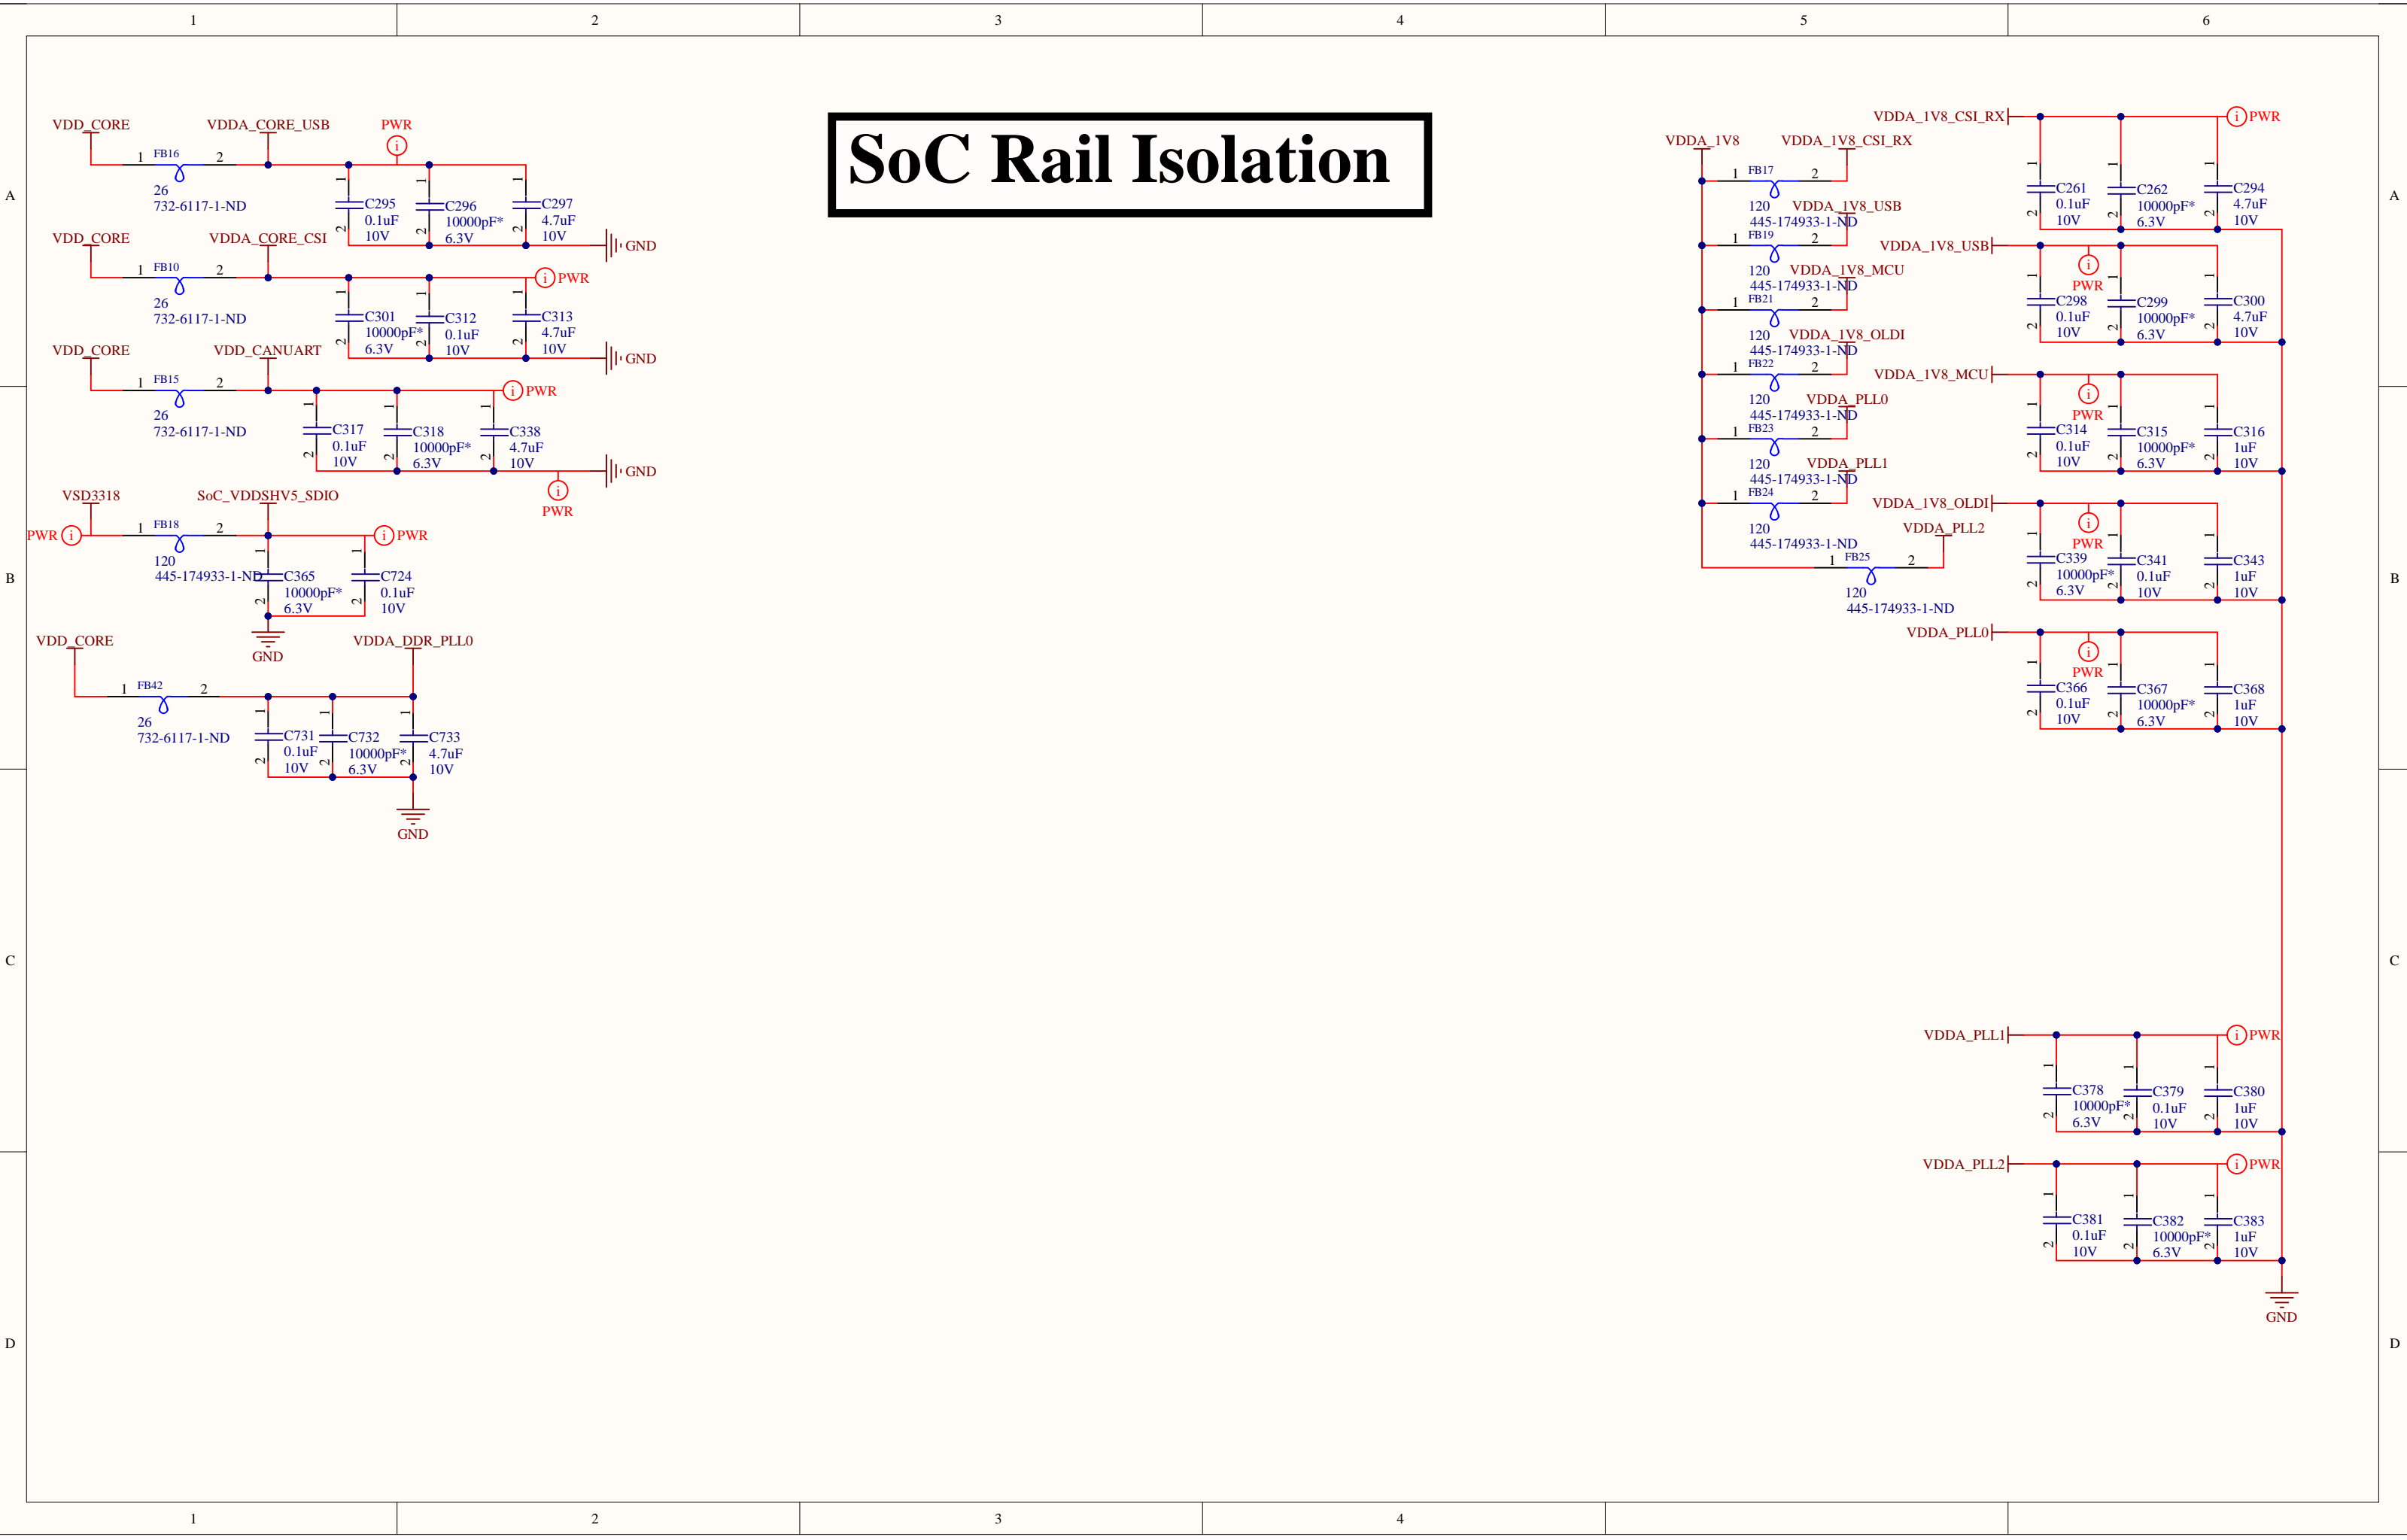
1 2 3 4 5 6

A

SoC Rail Isolation

VDD_CORE VDDA_CORE_USB PWR
1 FB16 2
26
732-6117-1-ND
C295 0.1uF 10V
C296 10000pF* 6.3V
C297 4.7uF 10V
GND

VDD_CORE VDDA_CORE_CSI PWR
1 FB10 2
26
732-6117-1-ND
C301 10000pF* 6.3V
C312 0.1uF 10V
C313 4.7uF 10V
GND

VDD_CORE VDD_CANUART PWR
1 FB15 2
26
732-6117-1-ND
C317 0.1uF 10V
C318 10000pF* 6.3V
C338 4.7uF 10V
GND
PWR

VSD3318 SoC_VDDSHV5_SDIO
PWR
1 FB18 2
120
445-174933-1-ND
C365 10000pF* 6.3V
C724 0.1uF 10V
PWR
GND

VDD_CORE VDDA_DDR_PLL0
1 FB42 2
26
732-6117-1-ND
C731 0.1uF 10V
C732 10000pF* 6.3V
C733 4.7uF 10V
GND

VDDA_1V8 VDDA_1V8_CSI_RX
1 FB17 2
120 VDDA_1V8_USB
445-174933-1-ND
1 FB19 2
120 VDDA_1V8_MCU
445-174933-1-ND
1 FB21 2
120 VDDA_1V8_OLDI
445-174933-1-ND
1 FB22 2
120 VDDA_PLL0
445-174933-1-ND
1 FB23 2
120 VDDA_PLL1
445-174933-1-ND
1 FB24 2
120
445-174933-1-ND
VDDA_PLL2
1 FB25 2
120
445-174933-1-ND

VDDA_1V8_CSI_RX PWR
C261 0.1uF 10V
C262 10000pF* 6.3V
C294 4.7uF 10V

VDDA_1V8_USB
PWR
C298 0.1uF 10V
C299 10000pF* 6.3V
C300 4.7uF 10V

VDDA_1V8_MCU
PWR
C314 0.1uF 10V
C315 10000pF* 6.3V
C316 1uF 10V

VDDA_1V8_OLDI
PWR
C339 10000pF* 6.3V
C341 0.1uF 10V
C343 1uF 10V

VDDA_PLL0
PWR
C366 0.1uF 10V
C367 10000pF* 6.3V
C368 1uF 10V

VDDA_PLL1 PWR
C378 10000pF* 6.3V
C379 0.1uF 10V
C380 1uF 10V

VDDA_PLL2 PWR
C381 0.1uF 10V
C382 10000pF* 6.3V
C383 1uF 10V
GND

B C D

1 2 3 4